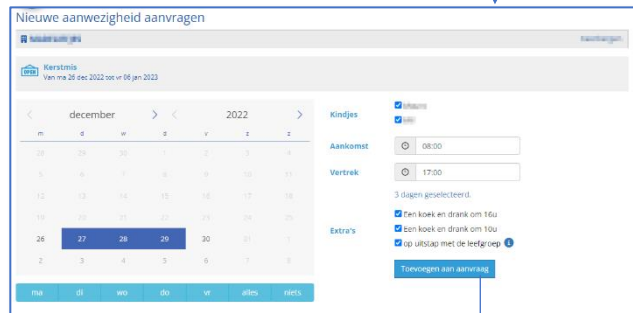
Nieuwe aanwezigheid aanvragen

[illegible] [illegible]

Kerstmis
Van ma 26 dec 2022 tot vr 06 jan 2023

| ‹ | december | › | ‹ | 2022 | › | |
|---|---|---|---|---|---|---|
| m | d | w | d | v | z | z |
| 28 | 29 | 30 | 1 | 2 | 3 | 4 |
| 5 | 6 | 7 | 8 | 9 | 10 | 11 |
| 12 | 13 | 14 | 15 | 16 | 17 | 18 |
| 19 | 20 | 21 | 22 | 23 | 24 | 25 |
| 26 | 27 | 28 | 29 | 30 | 31 | 1 |
| 2 | 3 | 4 | 5 | 6 | 7 | 8 |

ma di wo do vr alles niets

Kindjes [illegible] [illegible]

Aankomst 08:00

Vertrek 17:00

3 dagen geselecteerd.

Extra's
Een koek en drank om 16u
Een koek en drank om 10u
op uitstap met de leefgroep

Toevoegen aan aanvraag